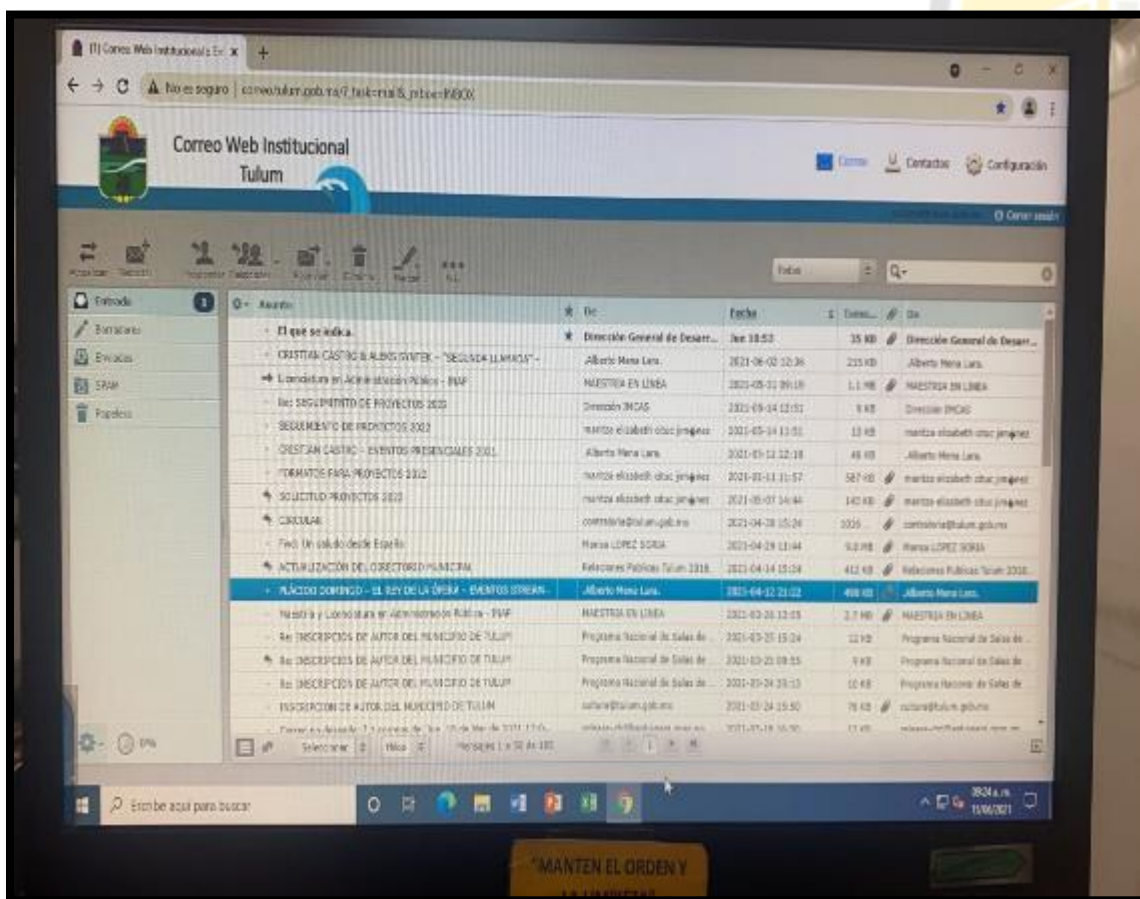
(1) Correo Web Institucional Tulum

No es seguro | correo.tulum.gob.mx/?_task=mail&_mbox=INBOX

Correo Web Institucional
Tulum

Correo Contactos Configuración

Cerrar sesión

Entrada
Borradores
Enviados
SPAM
Papelera

Todos

| Asunto | De | Fecha | Tamaño | De |
|---|---|---|---|---|
| El que se indica. | Dirección General de Desarr... | Jue 10:53 | 35 KB | Dirección General de Desarr... |
| CRISTIAN CASTRO & ALEKS SYNTEK - "SEGUNDA LLAMADA" - | Alberto Mena Lara. | 2021-06-02 12:36 | 215 KB | Alberto Mena Lara. |
| Licenciatura en Administración Pública - INAP | MAESTRIA EN LINEA | 2021-05-31 09:19 | 1.1 MB | MAESTRIA EN LINEA |
| Re: SEGUIMIENTO DE PROYECTOS 2022 | Dirección INCAS | 2021-05-14 12:51 | 9 KB | Dirección INCAS |
| SEGUIMIENTO DE PROYECTOS 2022 | maritza elizabeth uitzuc jimenez | 2021-05-14 11:51 | 13 KB | maritza elizabeth uitzuc jimenez |
| CRISTIAN CASTRO - EVENTOS PRESENCIALES 2021 | Alberto Mena Lara. | 2021-05-12 12:18 | 46 KB | Alberto Mena Lara. |
| FORMATOS PARA PROYECTOS 2022 | maritza elizabeth uitzuc jimenez | 2021-05-11 11:57 | 587 KB | maritza elizabeth uitzuc jimenez |
| SOLICITUD PROYECTOS 2022 | maritza elizabeth uitzuc jimenez | 2021-05-07 14:44 | 143 KB | maritza elizabeth uitzuc jimenez |
| CIRCULAR | contraloria@tulum.gob.mx | 2021-04-28 15:26 | 1035 | contraloria@tulum.gob.mx |
| Fwd: Un saludo desde España | Marisa LOPEZ SORIA | 2021-04-29 13:44 | 9.0 MB | Marisa LOPEZ SORIA |
| ACTUALIZACIÓN DEL DIRECTORIO MUNICIPAL | Relaciones Publicas Tulum 2018 | 2021-04-14 15:24 | 412 KB | Relaciones Publicas Tulum 2018 |
| PLÁCIDO DOMINGO - EL REY DE LA ÓPERA - EVENTOS STREAM | Alberto Mena Lara. | 2021-04-12 21:22 | 498 KB | Alberto Mena Lara. |
| Maestría y Licenciatura en Administración Pública - INAP | MAESTRIA EN LINEA | 2021-03-26 12:15 | 2.7 MB | MAESTRIA EN LINEA |
| Re: INSCRIPCION DE AUTOR DEL MUNICIPIO DE TULUM | Programa Nacional de Salas de ... | 2021-03-25 15:24 | 12 KB | Programa Nacional de Salas de ... |
| Re: INSCRIPCION DE AUTOR DEL MUNICIPIO DE TULUM | Programa Nacional de Salas de ... | 2021-03-25 09:55 | 9 KB | Programa Nacional de Salas de ... |
| Re: INSCRIPCION DE AUTOR DEL MUNICIPIO DE TULUM | Programa Nacional de Salas de ... | 2021-03-24 15:13 | 10 KB | Programa Nacional de Salas de ... |
| INSCRIPCION DE AUTOR DEL MUNICIPIO DE TULUM | cultura@tulum.gob.mx | 2021-03-24 15:50 | 76 KB | cultura@tulum.gob.mx |

Seleccionar | Hilos | Mensajes 1 a 50 de 181

Escribe aquí para buscar

09:24 a.m. 11/06/2021

"MANTEN EL ORDEN Y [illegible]